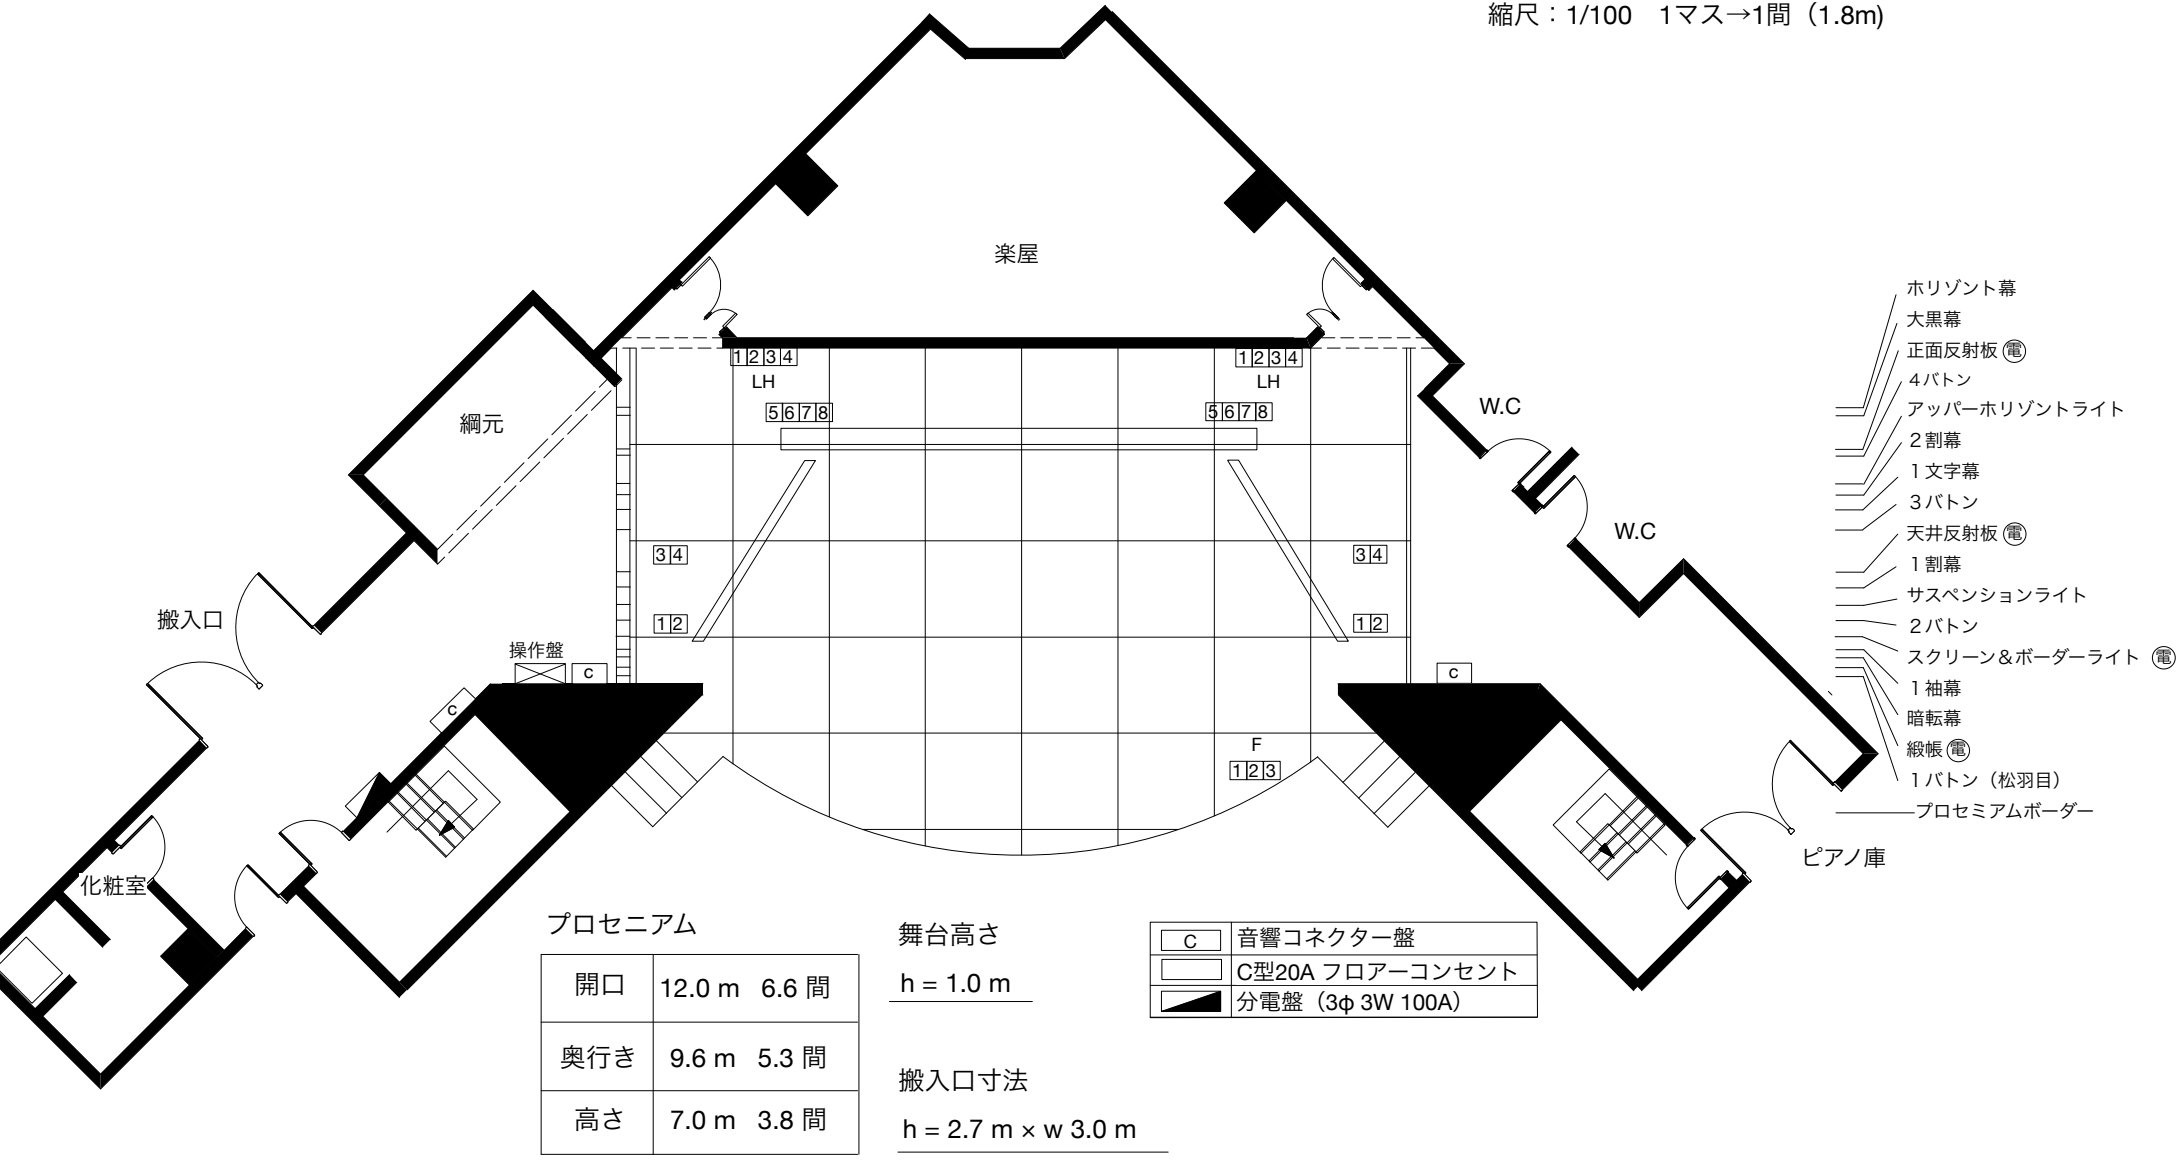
縮尺：1/100　1マス→1間（1.8m）

楽屋

綱元

W.C

W.C

搬入口

化粧室

ピアノ庫

操作盤

C

C

C

1234
LH
5678

1234
LH
5678

34
12

34
12

F
123

ホリゾント幕
大黒幕
正面反射板 ㊂
４バトン
アッパーホリゾントライト
２割幕
１文字幕
３バトン
天井反射板 ㊂
１割幕
サスペンションライト
２バトン
スクリーン＆ボーダーライト ㊂
１袖幕
暗転幕
緞帳 ㊂
１バトン（松羽目）
プロセミアムボーダー

プロセニアム

| 開口 | 12.0 m 6.6 間 |
|---|---|
| 奥行き | 9.6 m 5.3 間 |
| 高さ | 7.0 m 3.8 間 |

舞台高さ
h = 1.0 m

搬入口寸法
h = 2.7 m × w 3.0 m

| C | 音響コネクター盤 |
|---|---|
|  | C型20A フロアーコンセント |
|  | 分電盤（3φ 3W 100A） |